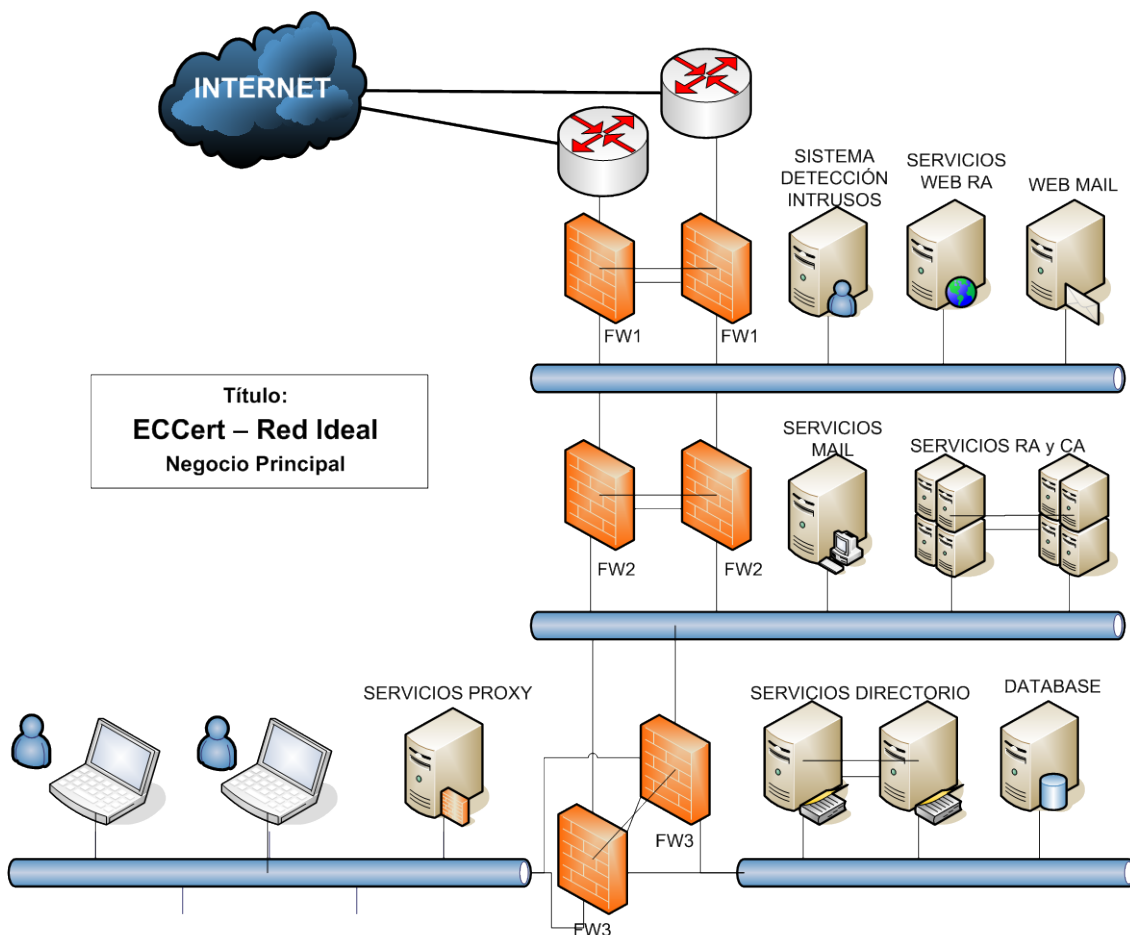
INTERNET

SISTEMA DETECCIÓN INTRUSOS

SERVICIOS WEB RA

WEB MAIL

FW1

FW1

Título:
ECCert – Red Ideal
Negocio Principal

SERVICIOS MAIL

SERVICIOS RA y CA

FW2

FW2

SERVICIOS PROXY

SERVICIOS DIRECTORIO

DATABASE

FW3

FW3